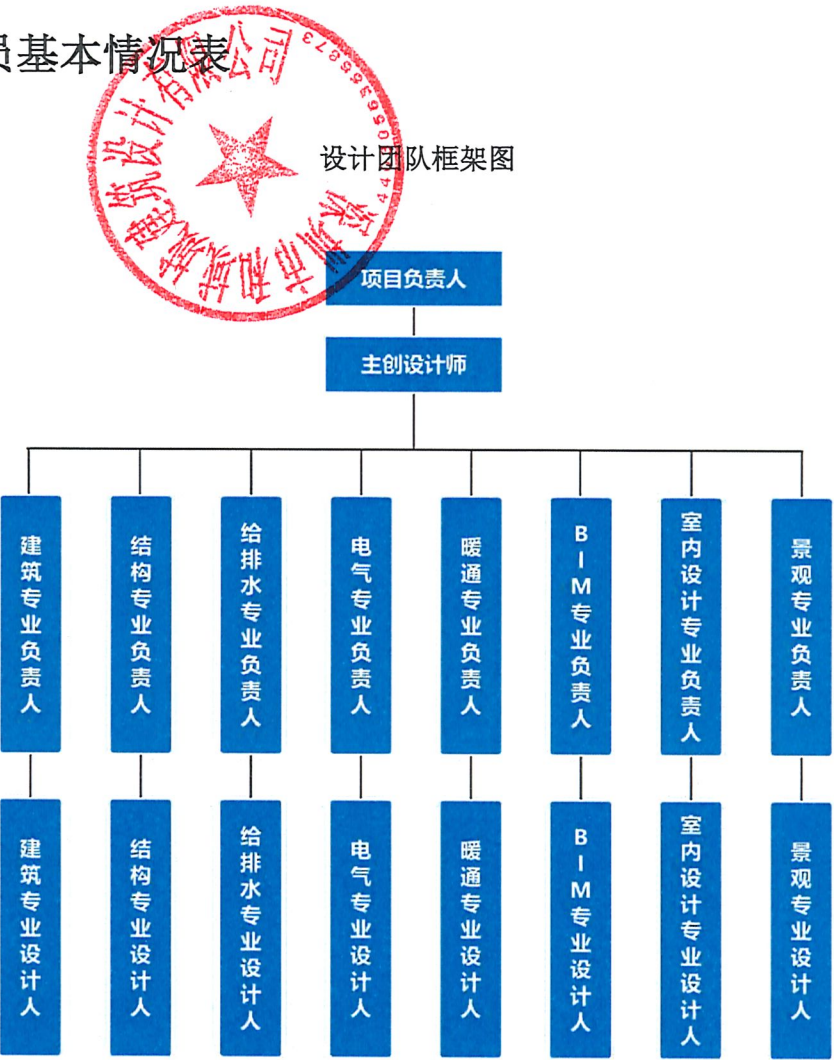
员基本情况表

深圳市和域城建筑设计有限公司
4403053958873

设计团队框架图

项目负责人

主创设计师

建筑专业负责人

结构专业负责人

给排水专业负责人

电气专业负责人

暖通专业负责人

BIM专业负责人

室内设计专业负责人

景观专业负责人

建筑专业设计人

结构专业设计人

给排水专业设计人

电气专业设计人

暖通专业设计人

BIM专业设计人

室内设计专业设计人

景观专业设计人